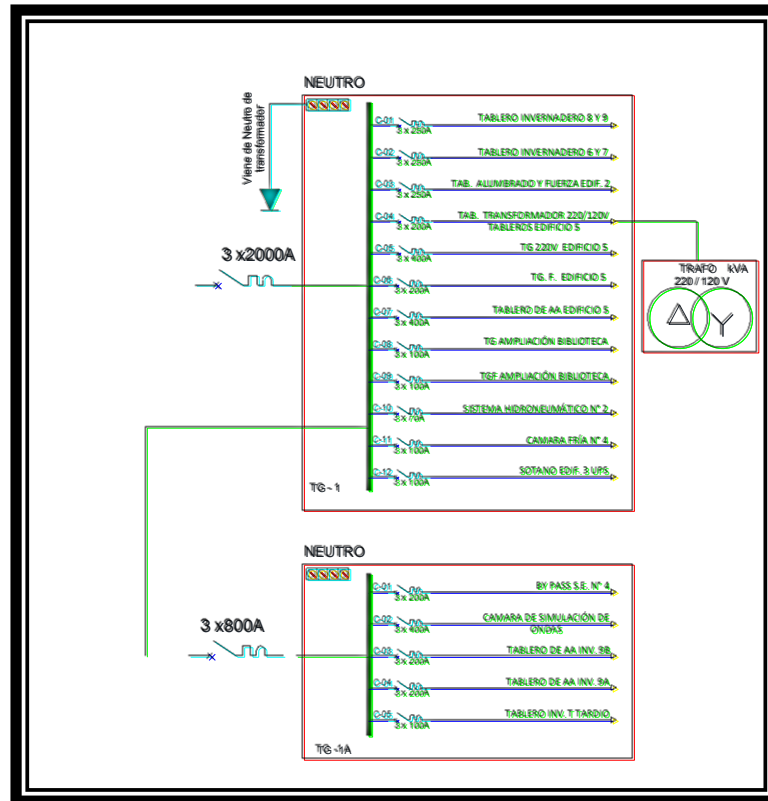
NEUTRO

Viene de Neutro de transformador

3 x2000A

C-01 3 x 250A TABLERO INVERNADERO 8 Y 9
C-02 3 x 250A TABLERO INVERNADERO 6 Y 7
C-03 3 x 250A TAB. ALUMBRADO Y FUERZA EDIF. 2
C-04 3 x 200A TAB. TRANSFORMADOR 220/120V TABLEROS EDIFICIO 5
C-05 3 x 400A TG 220V EDIFICIO 5
C-06 3 x 250A TG. F. EDIFICIO 5
C-07 3 x 400A TABLERO DE AA EDIFICIO 5
C-08 3 x 100A TG AMPLIACIÓN BIBLIOTECA
C-09 3 x 100A TGF AMPLIACIÓN BIBLIOTECA
C-10 3 x 70A SISTEMA HIDRONEUMÁTICO N° 2
C-11 3 x 100A CAMARA FRÍA N° 4
C-12 3 x 100A SOTANO EDIF. 3 UPS

TG - 1

TRAFO kVA
220 / 120 V

NEUTRO

3 x800A

C-01 3 x 250A BY PASS S.E. N° 4
C-02 3 x 400A CAMARA DE SIMULACIÓN DE ONDAS
C-03 3 x 250A TABLERO DE AA INV. 9B
C-04 3 x 250A TABLERO DE AA INV. 9A
C-05 3 x 100A TABLERO INV. T. TARDIO

TG -1A